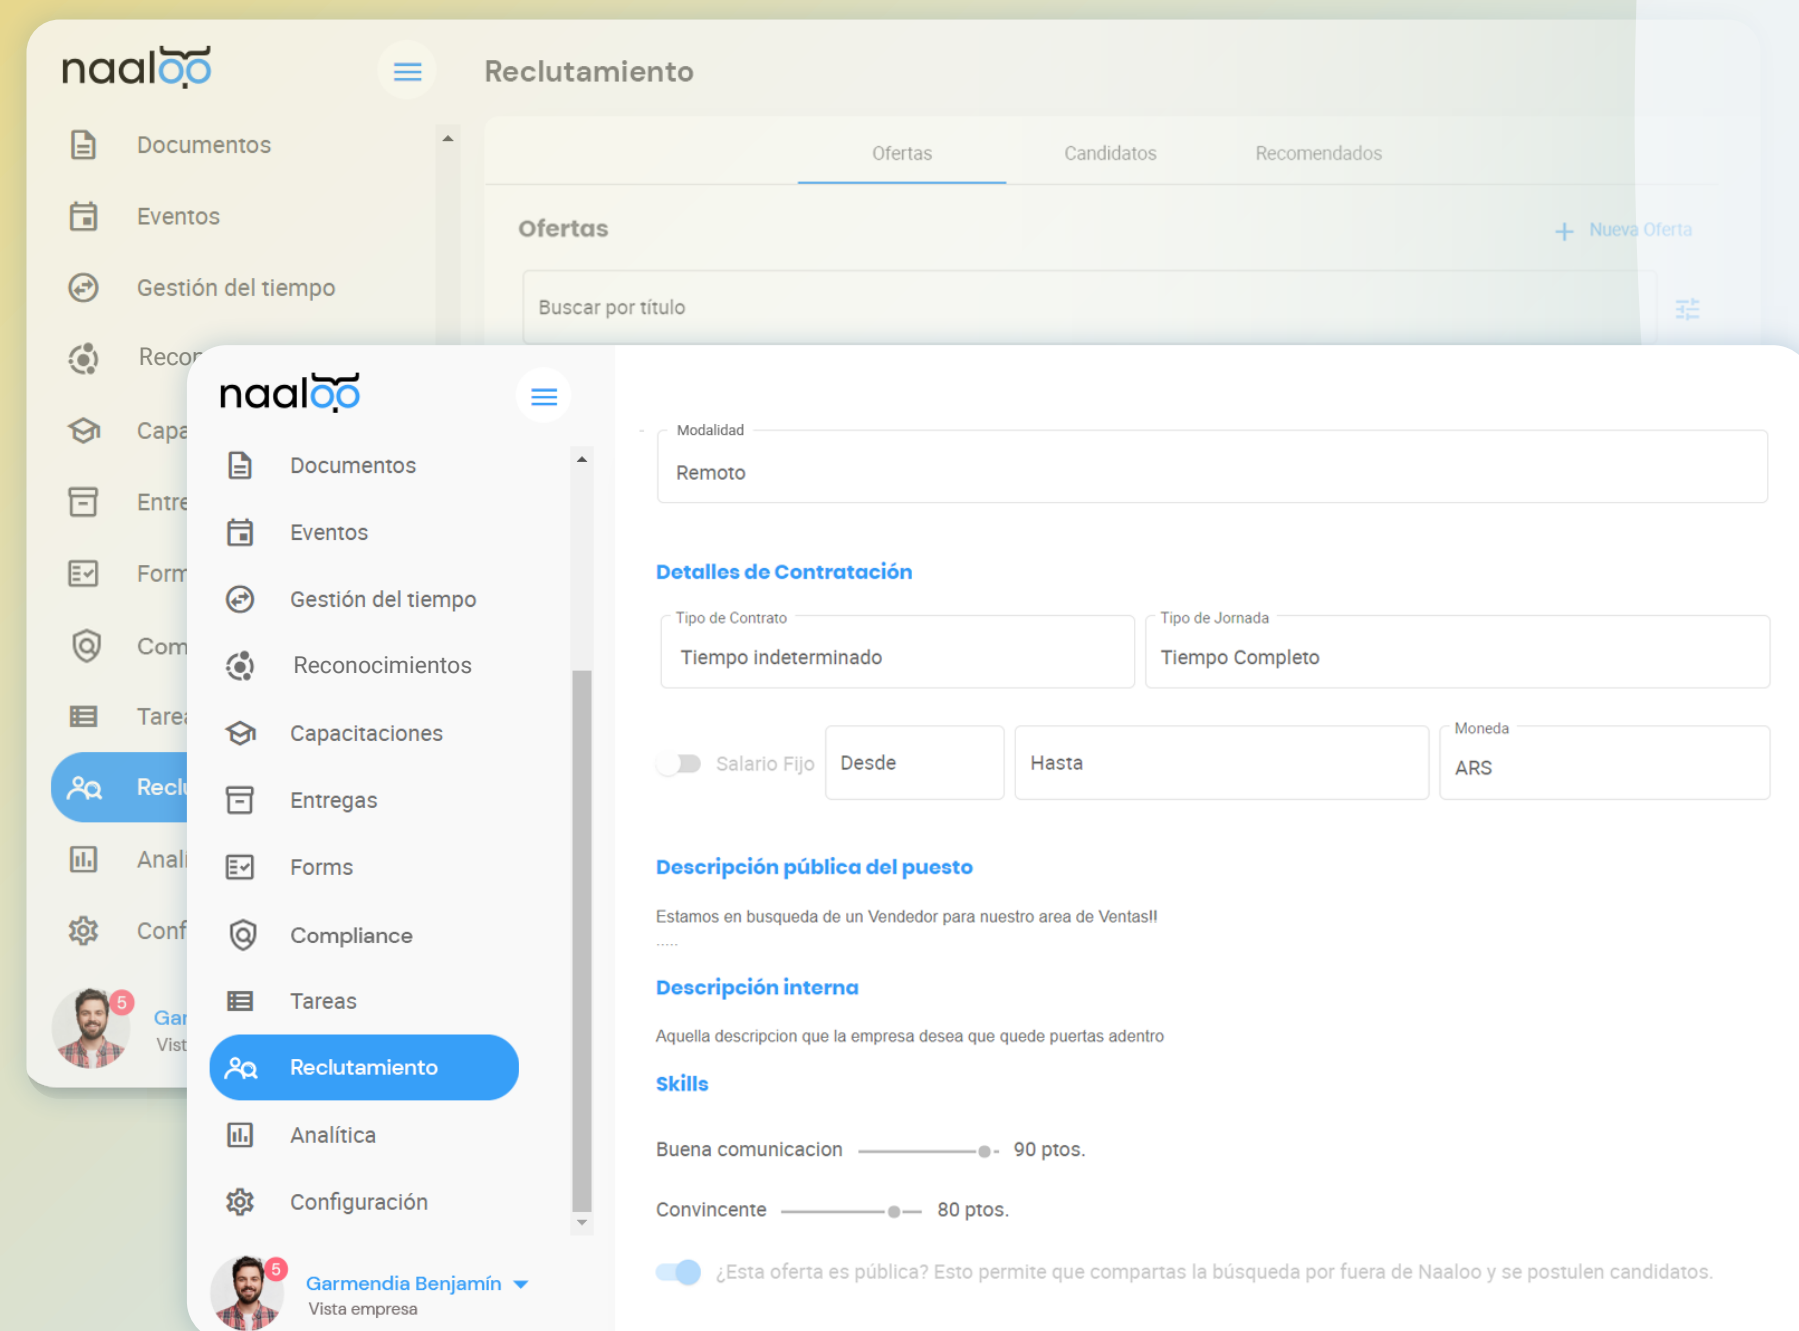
naaloo

Reclutamiento

Documentos
Eventos
Gestión del tiempo
Recor
Capa
Entre
Form
Com
Tare
Reclu
Anal
Conf

5
Gar
Vist

Ofertas
Candidatos
Recomendados

Ofertas
+ Nueva Oferta

Buscar por título

naaloo

Documentos
Eventos
Gestión del tiempo
Reconocimientos
Capacitaciones
Entregas
Forms
Compliance
Tareas
Reclutamiento
Analítica
Configuración

5
Garmendia Benjamín
Vista empresa

Modalidad
Remoto

Detalles de Contratación

Tipo de Contrato
Tiempo indeterminado

Tipo de Jornada
Tiempo Completo

Salario Fijo
Desde
Hasta
Moneda
ARS

Descripción pública del puesto

Estamos en busqueda de un Vendedor para nuestro area de Ventas!!

Descripción interna

Aquella descripcion que la empresa desea que quede puertas adentro

Skills

Buena comunicacion 90 ptos.

Convincente 80 ptos.

¿Esta oferta es pública? Esto permite que compartas la búsqueda por fuera de Naaloo y se postulen candidatos.